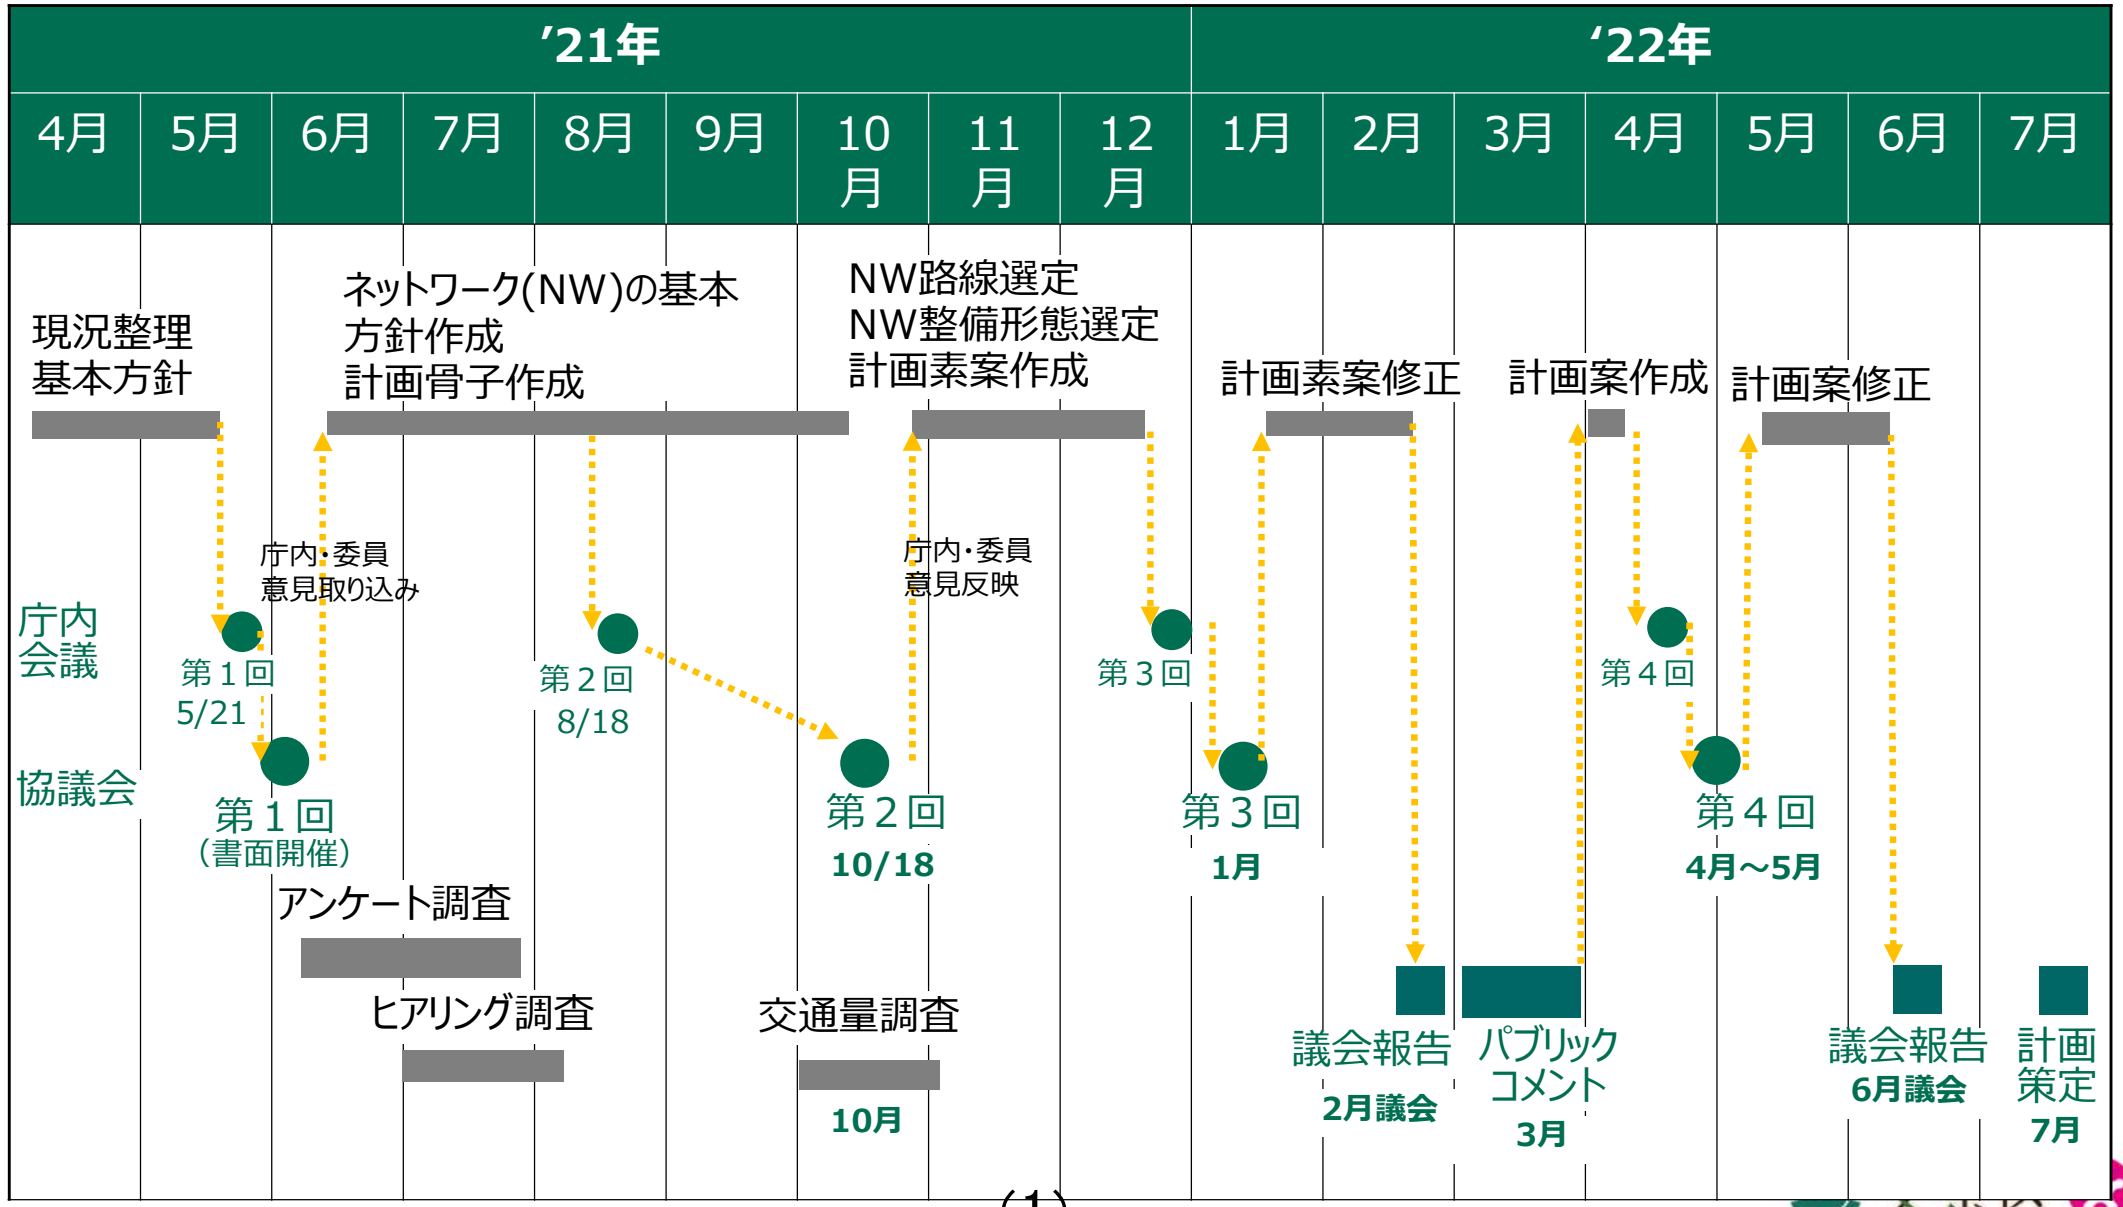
| '21年 | | | | | | | | | '22年 | | | | | | |
|---|---|---|---|---|---|---|---|---|---|---|---|---|---|---|---|
| 4月 | 5月 | 6月 | 7月 | 8月 | 9月 | 10月 | 11月 | 12月 | 1月 | 2月 | 3月 | 4月 | 5月 | 6月 | 7月 |

現況整理
基本方針

ネットワーク(NW)の基本方針作成
計画骨子作成

NW路線選定
NW整備形態選定
計画素案作成

計画素案修正

計画案作成

計画案修正

庁内・委員
意見取り込み

庁内・委員
意見反映

庁内会議

第１回
5/21

第２回
8/18

第３回

第４回

協議会

第１回
（書面開催）

第２回
10/18

第３回
1月

第４回
4月～5月

アンケート調査

ヒアリング調査

交通量調査
10月

議会報告
2月議会

パブリックコメント
3月

議会報告
6月議会

計画策定
7月